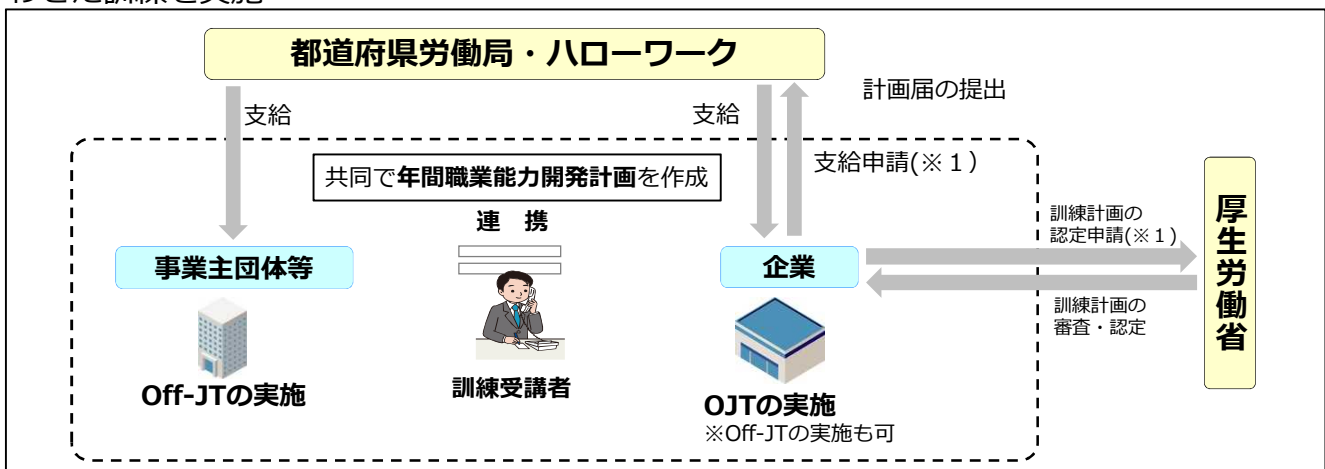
都道府県労働局・ハローワーク

支給

支給

計画届の提出

支給申請(※１)

共同で年間職業能力開発計画を作成

連　携

事業主団体等

企業

訓練計画の認定申請(※１)

訓練計画の審査・認定

厚生労働省

Off-JTの実施

訓練受講者

OJTの実施
※Off-JTの実施も可